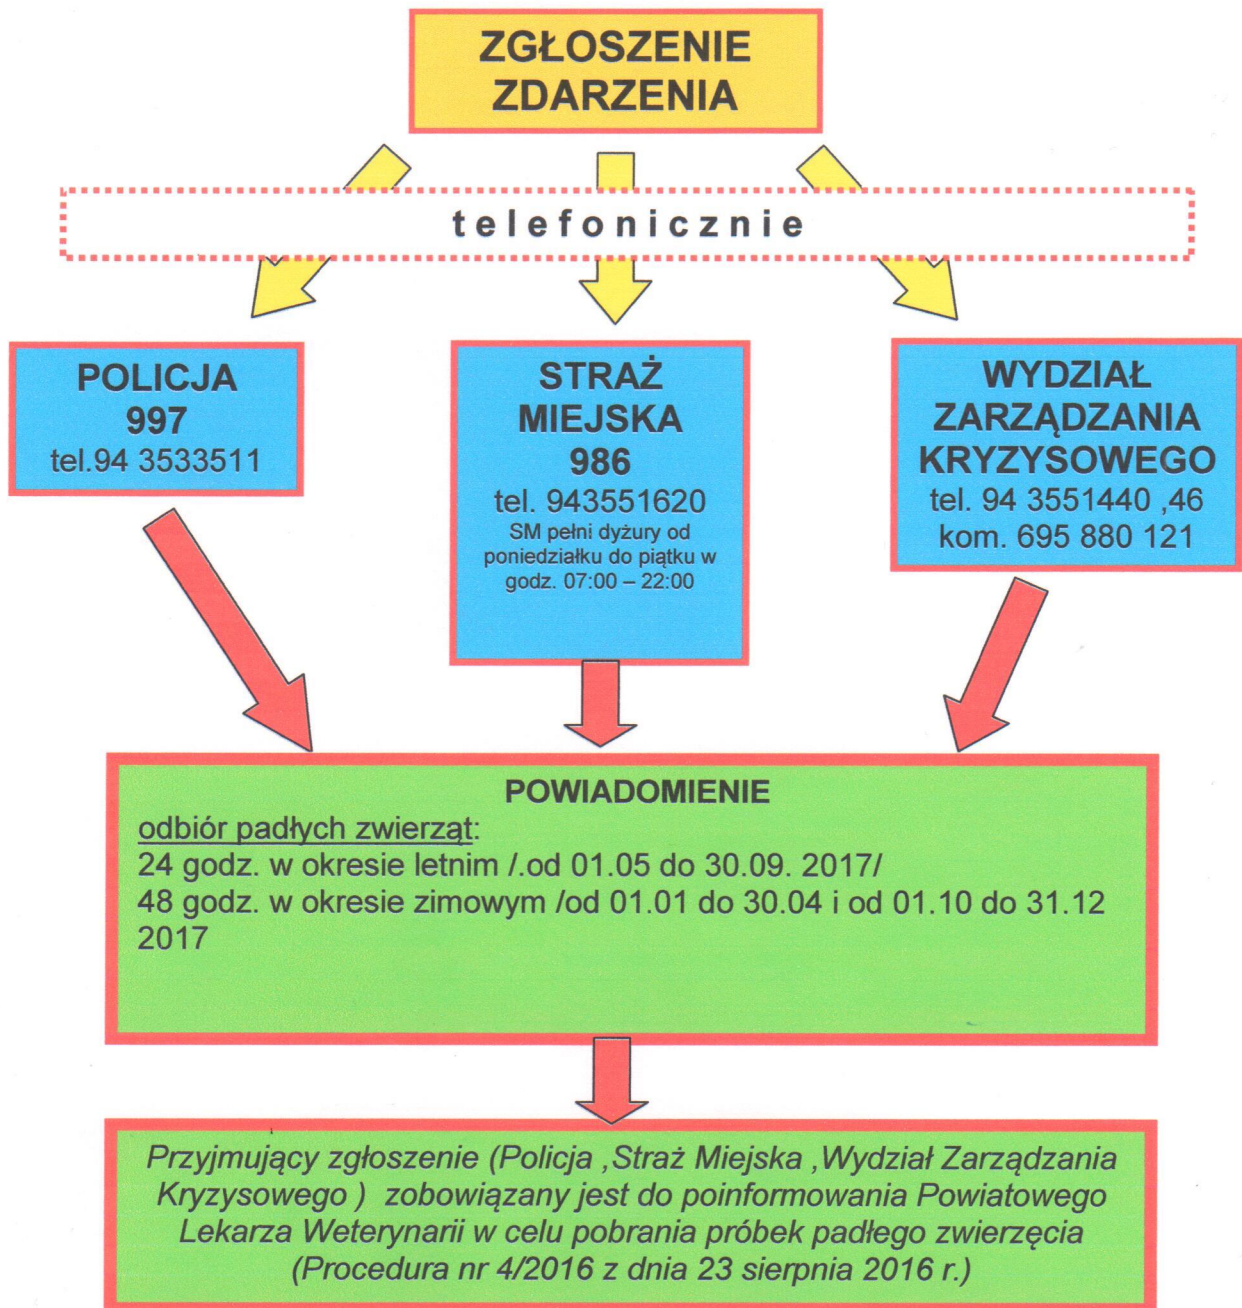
ZGŁOSZENIE ZDARZENIA

t e l e f o n i c z n i e

POLICJA
997
tel.94 3533511

STRAŻ
MIEJSKA
986
tel. 943551620
SM pełni dyżury od poniedziałku do piątku w godz. 07:00 – 22:00

WYDZIAŁ
ZARZĄDZANIA
KRYZYSOWEGO
tel. 94 3551440 ,46
kom. 695 880 121

POWIADOMIENIE
odbiór padłych zwierząt:
24 godz. w okresie letnim /.od 01.05 do 30.09. 2017/
48 godz. w okresie zimowym /od 01.01 do 30.04 i od 01.10 do 31.12 2017

Przyjmujący zgłoszenie (Policja ,Straż Miejska ,Wydział Zarządzania Kryzysowego ) zobowiązany jest do poinformowania Powiatowego Lekarza Weterynarii w celu pobrania próbek padłego zwierzęcia (Procedura nr 4/2016 z dnia 23 sierpnia 2016 r.)